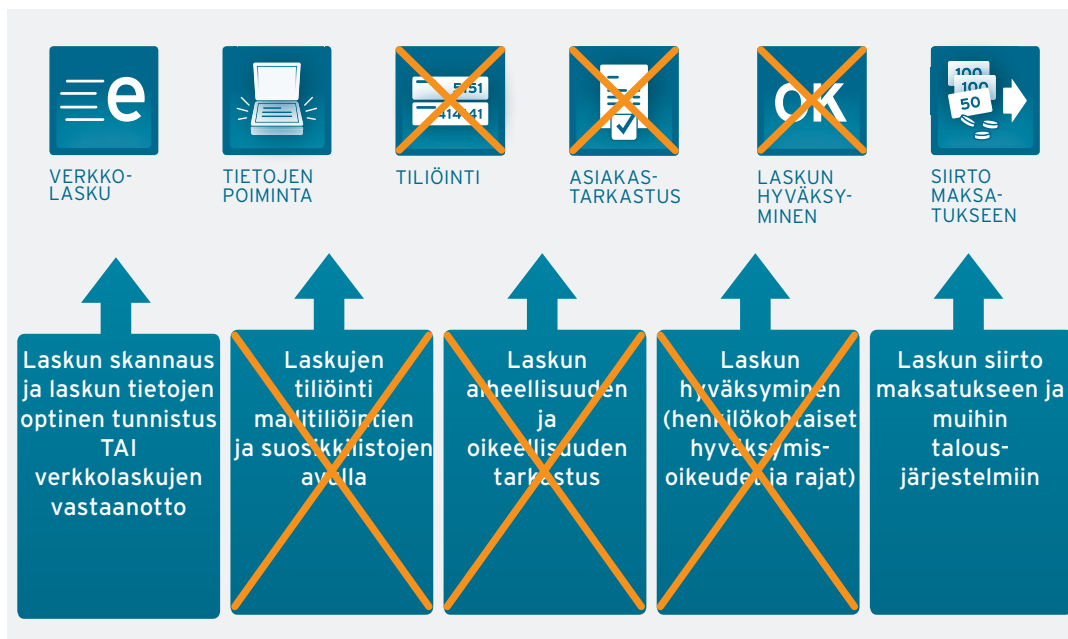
e

VERKKOLASKU

TIETOJEN POIMINTA

5151
4141

TILIÖINTI

ASIAKASTARKASTUS

OK

LASKUN HYVÄKSYMINEN

100
50

SIIRTO MAKSATUKSEEN

Laskun skannaus ja laskun tietojen optinen tunnistus TAI verkkolaskujen vastaanotto

Laskujen tiliöinti mallitiliöintien ja suosikkilistojen avulla

Laskun aiheellisuuden ja oikeellisuuden tarkastus

Laskun hyväksyminen (henkilökohtaiset hyväksymisoikeudet ja rajat)

Laskun siirto maksatukseen ja muihin talousjärjestelmiin